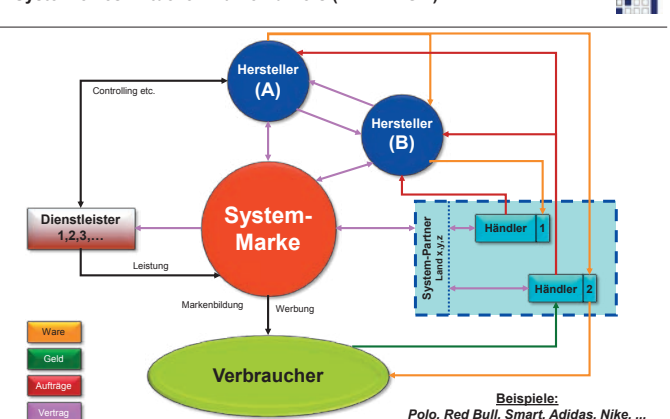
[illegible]

Hersteller (A)

Hersteller (B)

Controlling etc.

Dienstleister 1,2,3,…

System-Marke

Leistung

Markenbildung

Werbung

System-Partner Land x,y,z

Händler 1

Händler 2

Verbraucher

Ware

Geld

Aufträge

Vertrag

Beispiele:
Polo, Red Bull, Smart, Adidas, Nike, ...